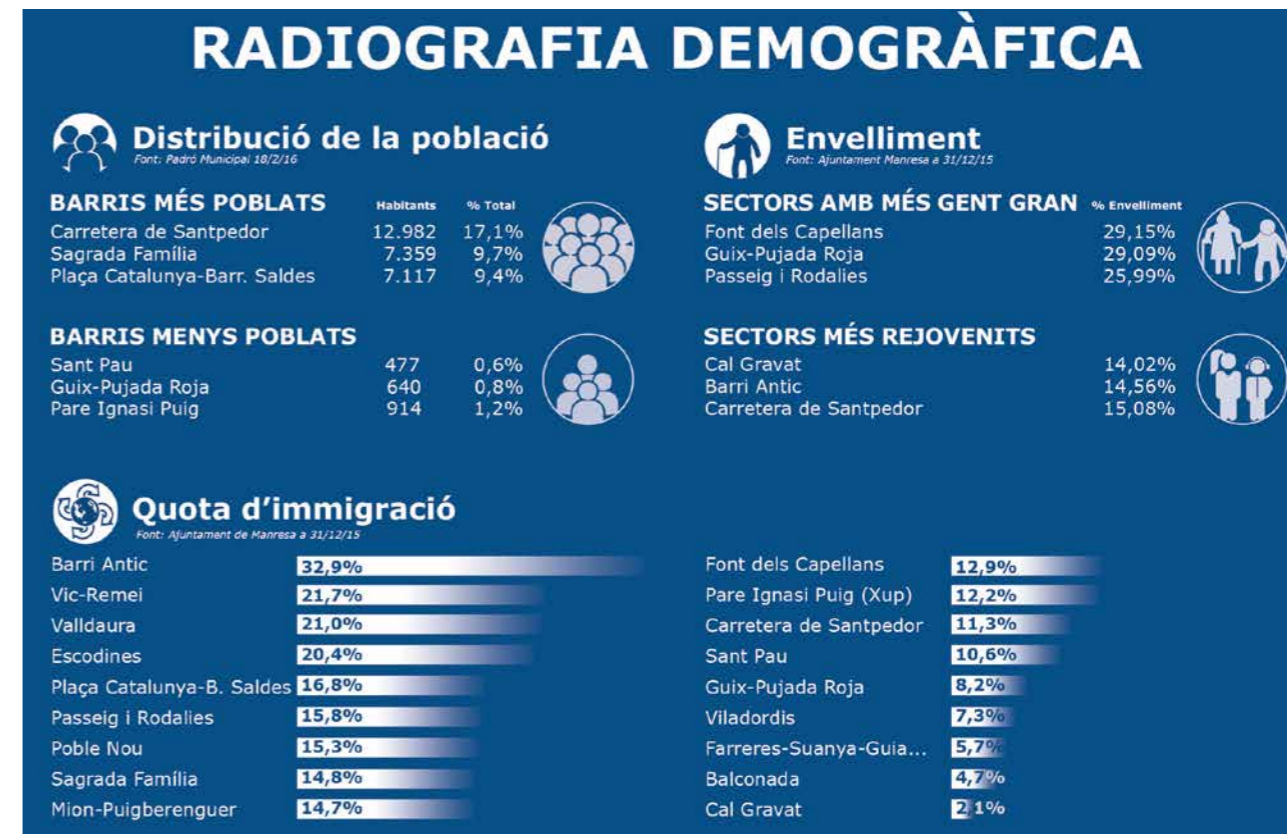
RADIOGRAFIA DEMOGRÀFICA

Distribució de la població
Font: Padró Municipal 18/2/16

BARRIS MÉS POBLATS

| | Habitants | % Total |
|---|---|---|
| Carretera de Santpedor | 12.982 | 17,1% |
| Sagrada Família | 7.359 | 9,7% |
| Plaça Catalunya-Barr. Saldes | 7.117 | 9,4% |

BARRIS MENYS POBLATS

| | | |
|---|---|---|
| Sant Pau | 477 | 0,6% |
| Guix-Pujada Roja | 640 | 0,8% |
| Pare Ignasi Puig | 914 | 1,2% |

Envelliment
Font: Ajuntament Manresa a 31/12/15

SECTORS AMB MÉS GENT GRAN

| | % Envelliment |
|---|---|
| Font dels Capellans | 29,15% |
| Guix-Pujada Roja | 29,09% |
| Passeig i Rodalies | 25,99% |

SECTORS MÉS REJOVENITS

| | |
|---|---|
| Cal Gravat | 14,02% |
| Barri Antic | 14,56% |
| Carretera de Santpedor | 15,08% |

Quota d'immigració
Font: Ajuntament de Manresa a 31/12/15

| | |
|---|---|
| Barri Antic | 32,9% |
| Vic-Remei | 21,7% |
| Valldaura | 21,0% |
| Escodines | 20,4% |
| Plaça Catalunya-B. Saldes | 16,8% |
| Passeig i Rodalies | 15,8% |
| Poble Nou | 15,3% |
| Sagrada Família | 14,8% |
| Mion-Puigberenguer | 14,7% |

| | |
|---|---|
| Font dels Capellans | 12,9% |
| Pare Ignasi Puig (Xup) | 12,2% |
| Carretera de Santpedor | 11,3% |
| Sant Pau | 10,6% |
| Guix-Pujada Roja | 8,2% |
| Viladordis | 7,3% |
| Farreres-Suanya-Guia... | 5,7% |
| Balconada | 4,7% |
| Cal Gravat | 2,1% |